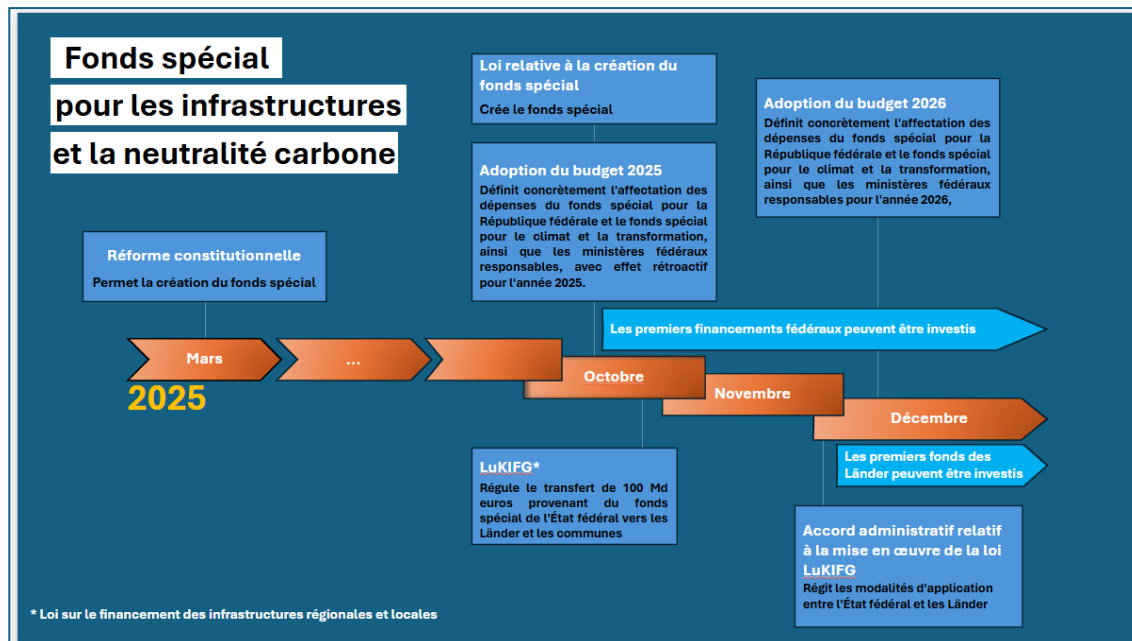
Fonds spécial pour les infrastructures et la neutralité carbone

Loi relative à la création du fonds spécial
Crée le fonds spécial

Adoption du budget 2025
Définit concrètement l'affectation des dépenses du fonds spécial pour la République fédérale et le fonds spécial pour le climat et la transformation, ainsi que les ministères fédéraux responsables, avec effet rétroactif pour l'année 2025.

Adoption du budget 2026
Définit concrètement l'affectation des dépenses du fonds spécial pour la République fédérale et le fonds spécial pour le climat et la transformation, ainsi que les ministères fédéraux responsables pour l'année 2026,

Réforme constitutionnelle
Permet la création du fonds spécial

Les premiers financements fédéraux peuvent être investis

Mars
...
Octobre
Novembre
Décembre

2025

Les premiers fonds des Länder peuvent être investis

LuKIFG*
Régule le transfert de 100 Md euros provenant du fonds spécial de l'État fédéral vers les Länder et les communes

Accord administratif relatif à la mise en œuvre de la loi LuKIFG
Régit les modalités d'application entre l'État fédéral et les Länder

* Loi sur le financement des infrastructures régionales et locales